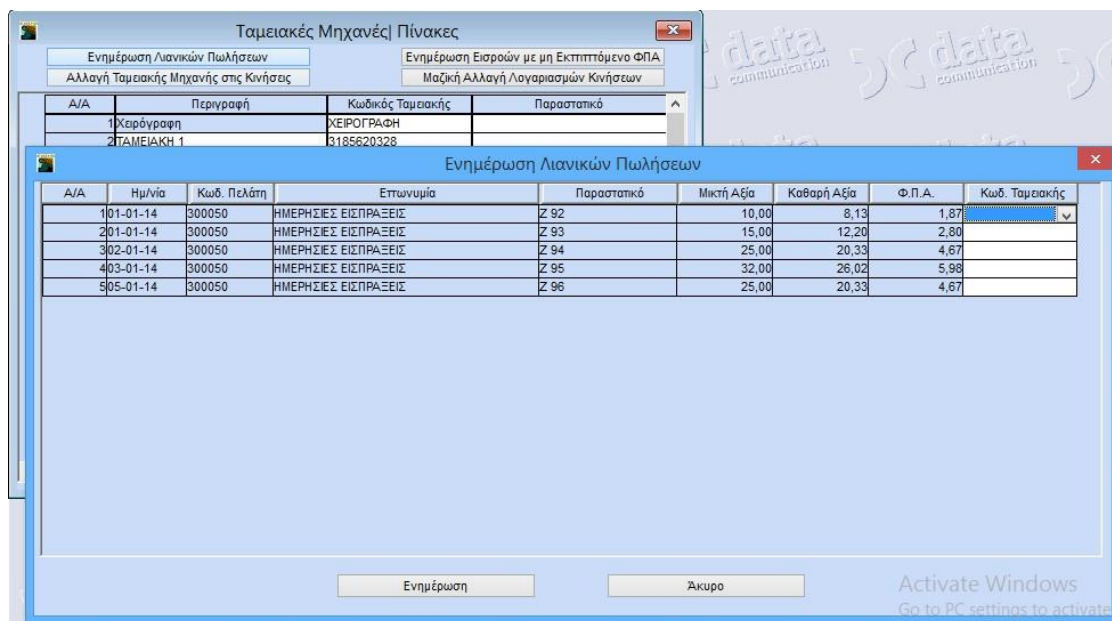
Ταμειακές Μηχανές| Πίνακες

Ενημέρωση Λιανικών Πωλήσεων
Ενημέρωση Εισροών με μη Εκπιπτόμενο ΦΠΑ
Αλλαγή Ταμειακής Μηχανής στις Κινήσεις
Μαζική Αλλαγή Λογαριασμών Κινήσεων

| Α/Α | Περιγραφή | Κωδικός Ταμειακής | Παραστατικό |
|---|---|---|---|
| 1 | Χειρόγραφη | ΧΕΙΡΟΓΡΑΦΗ | |
| 2 | ΤΑΜΕΙΑΚΗ 1 | 3185620328 | |

data communication
data communication

Ενημέρωση Λιανικών Πωλήσεων

| Α/Α | Ημ/νία | Κωδ. Πελάτη | Επωνυμία | Παραστατικό | Μικτή Αξία | Καθαρή Αξία | Φ.Π.Α. | Κωδ. Ταμειακής |
|---|---|---|---|---|---|---|---|---|
| 1 | 01-01-14 | 300050 | ΗΜΕΡΗΣΙΕΣ ΕΙΣΠΡΑΞΕΙΣ | Ζ 92 | 10,00 | 8,13 | 1,87 | |
| 2 | 01-01-14 | 300050 | ΗΜΕΡΗΣΙΕΣ ΕΙΣΠΡΑΞΕΙΣ | Ζ 93 | 15,00 | 12,20 | 2,80 | |
| 3 | 02-01-14 | 300050 | ΗΜΕΡΗΣΙΕΣ ΕΙΣΠΡΑΞΕΙΣ | Ζ 94 | 25,00 | 20,33 | 4,67 | |
| 4 | 03-01-14 | 300050 | ΗΜΕΡΗΣΙΕΣ ΕΙΣΠΡΑΞΕΙΣ | Ζ 95 | 32,00 | 26,02 | 5,98 | |
| 5 | 05-01-14 | 300050 | ΗΜΕΡΗΣΙΕΣ ΕΙΣΠΡΑΞΕΙΣ | Ζ 96 | 25,00 | 20,33 | 4,67 | |

Ενημέρωση
Άκυρο

Activate Windows
Go to PC settings to activate